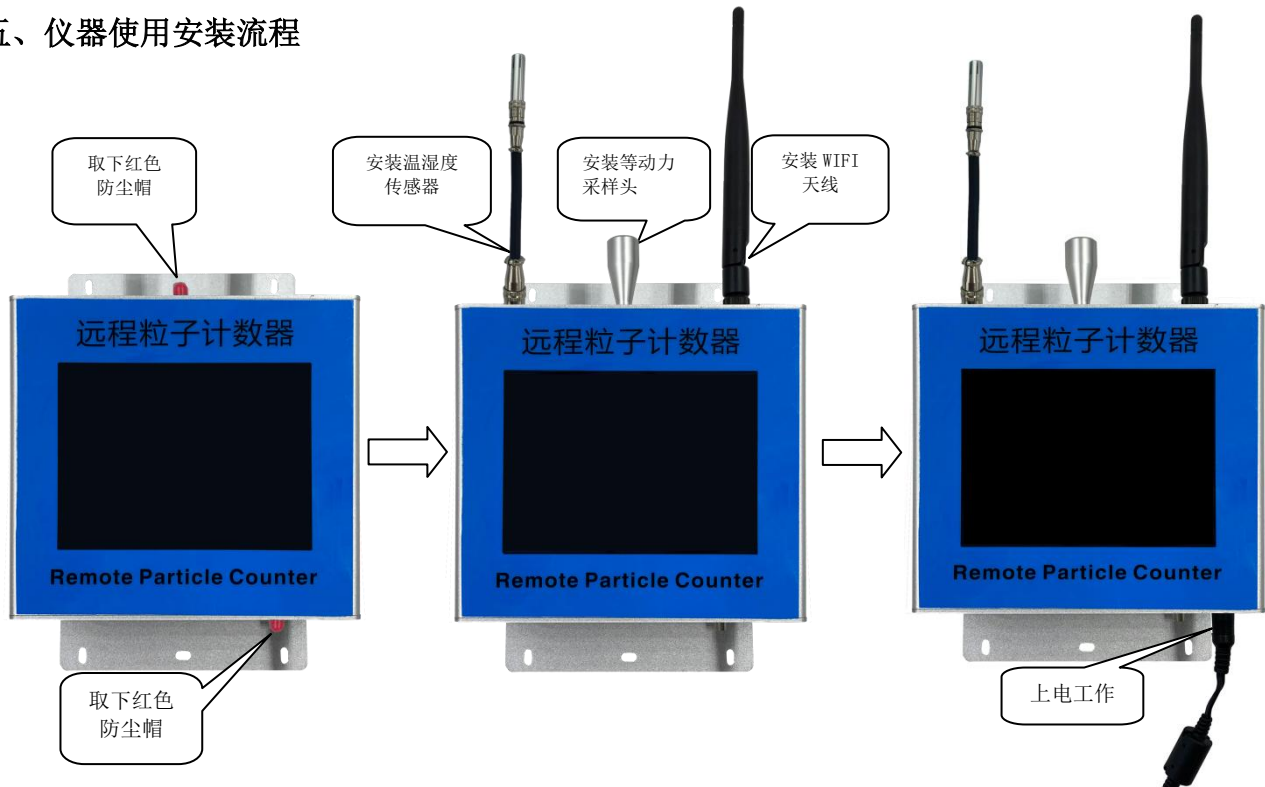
五、仪器使用安装流程

取下红色防尘帽

远程粒子计数器

Remote Particle Counter

取下红色防尘帽

安装温湿度传感器

安装等动力采样头

安装 WIFI 天线

远程粒子计数器

Remote Particle Counter

远程粒子计数器

Remote Particle Counter

上电工作